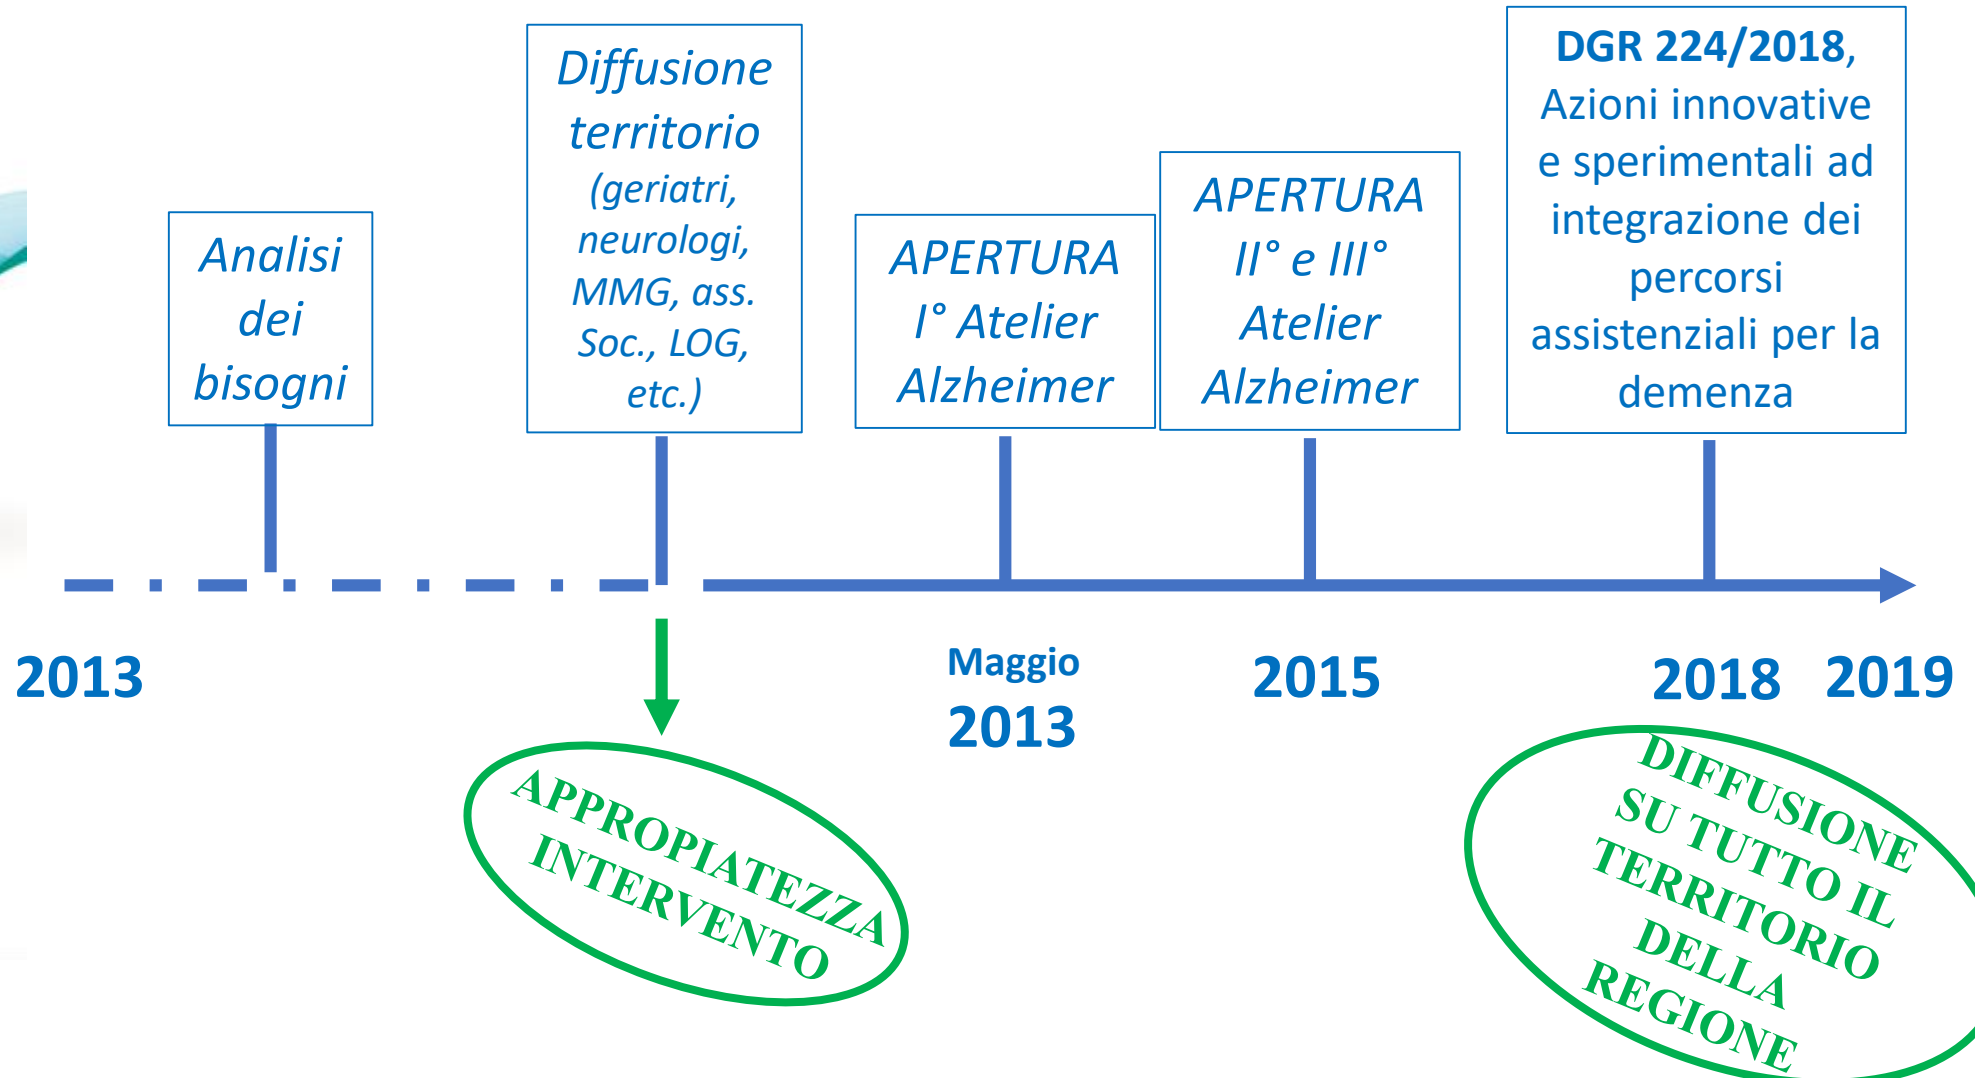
Analisi dei bisogni

Diffusione territorio (geriatri, neurologi, MMG, ass. Soc., LOG, etc.)

APERTURA I° Atelier Alzheimer

APERTURA II° e III° Atelier Alzheimer

DGR 224/2018, Azioni innovative e sperimentali ad integrazione dei percorsi assistenziali per la demenza

2013

Maggio 2013

2015

2018

2019

APPROPIATEZZA INTERVENTO

DIFFUSIONE SU TUTTO IL TERRITORIO DELLA REGIONE